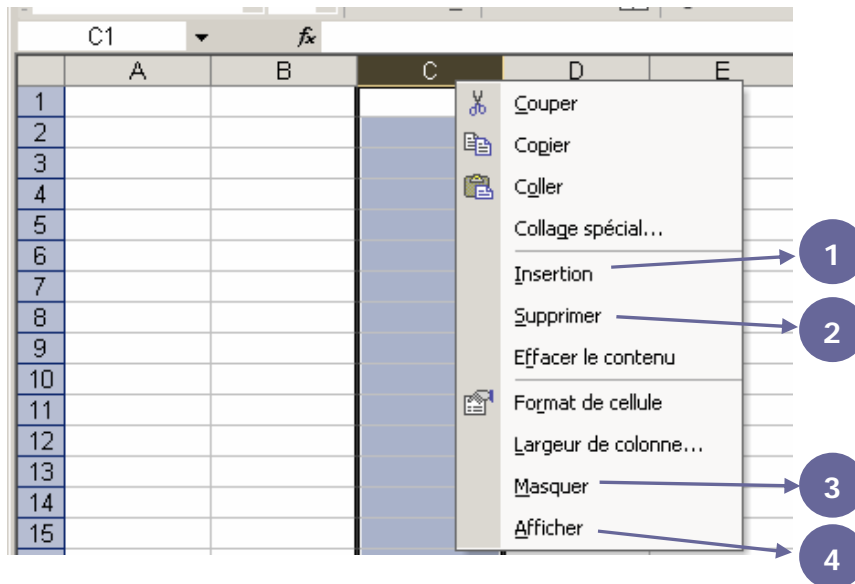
C1
fx

| | A | B | C | D | E |
|---|---|---|---|---|---|
| 1 | | | | | |
| 2 | | | | | |
| 3 | | | | | |
| 4 | | | | | |
| 5 | | | | | |
| 6 | | | | | |
| 7 | | | | | |
| 8 | | | | | |
| 9 | | | | | |
| 10 | | | | | |
| 11 | | | | | |
| 12 | | | | | |
| 13 | | | | | |
| 14 | | | | | |
| 15 | | | | | |

Couper
Copier
Coller
Collage spécial...
Insertion
Supprimer
Effacer le contenu
Format de cellule
Largeur de colonne...
Masquer
Afficher

1
2
3
4